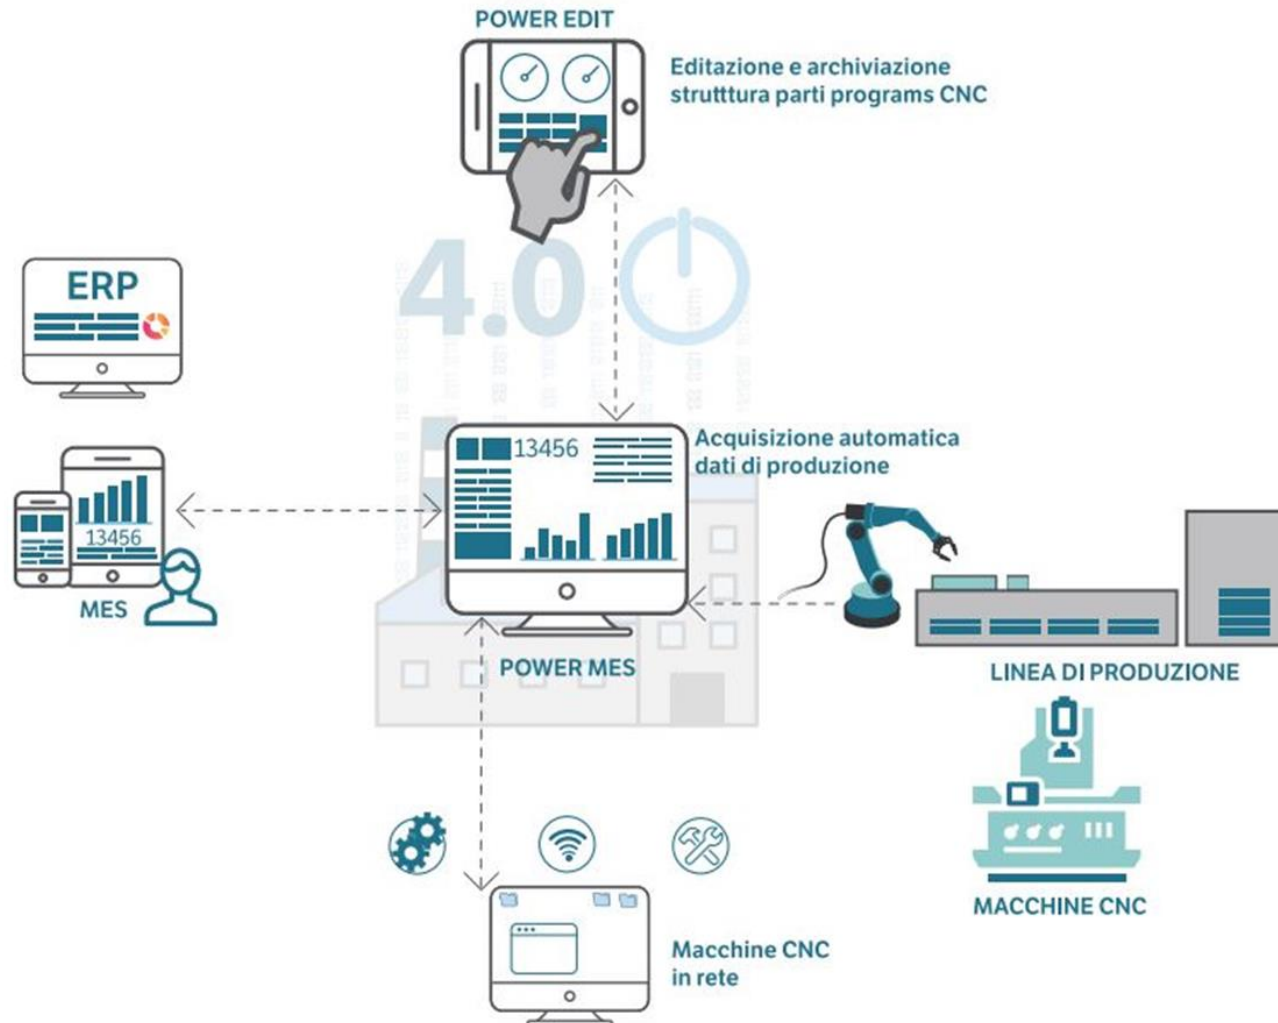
POWER EDIT

Editazione e archiviazione strutttura parti programs CNC

ERP

4.0

13456

Acquisizione automatica dati di produzione

13456

MES

POWER MES

LINEA DI PRODUZIONE

MACCHINE CNC

Macchine CNC in rete